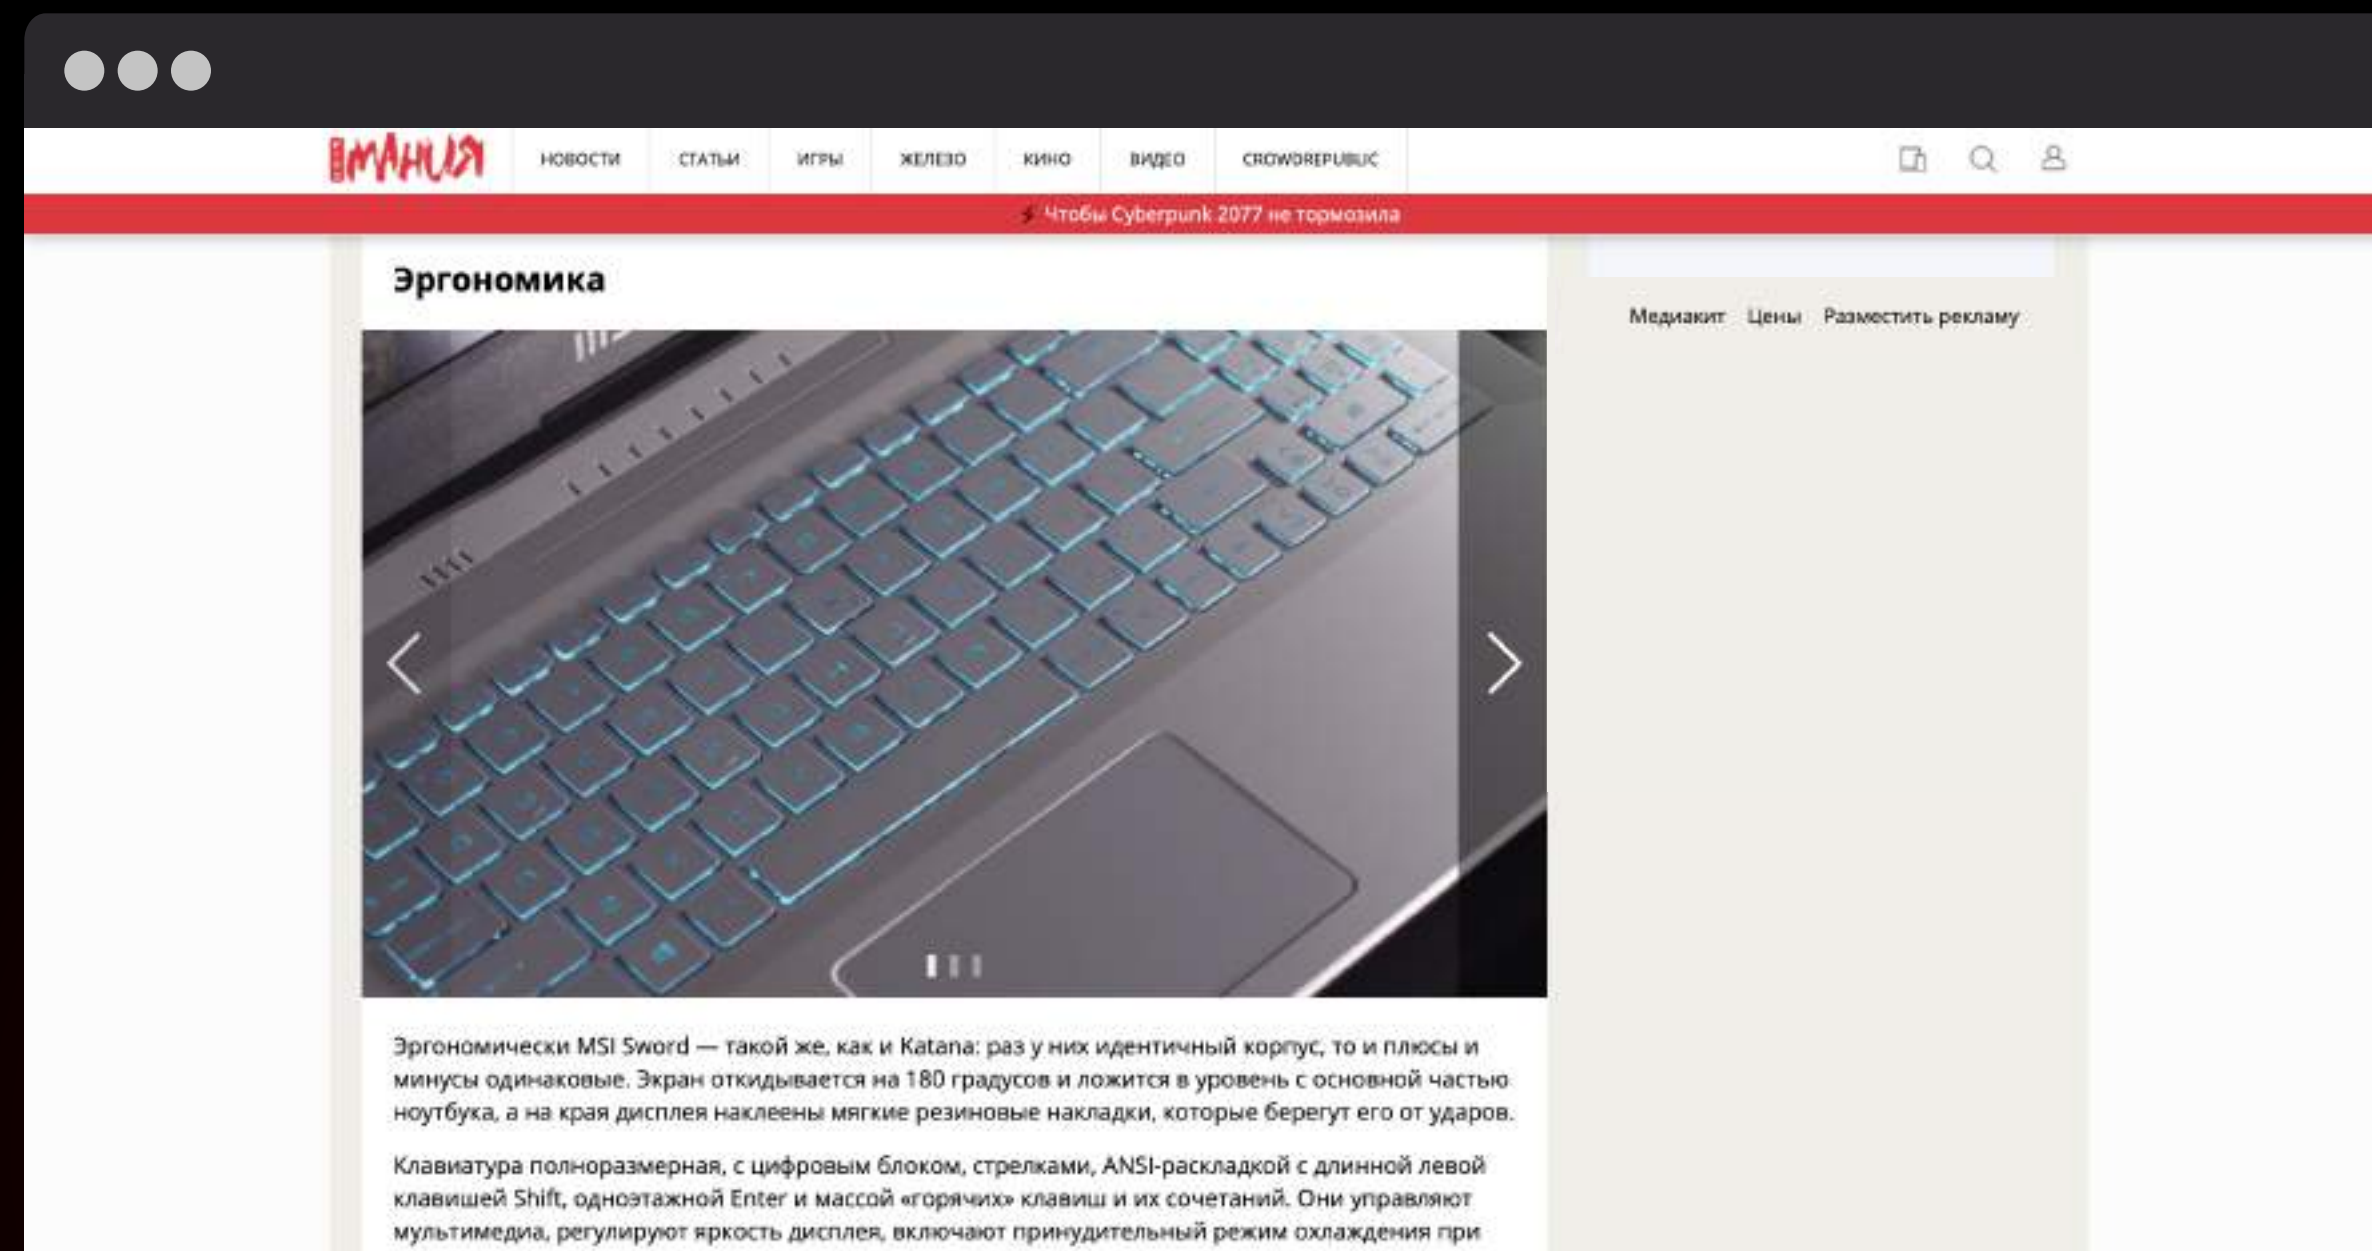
ВМАНИЯ НОВОСТИ СТАТЬИ ИГРЫ ЖЕЛЕЗО КИНО ВИДЕО CROWDREPUBLIC

Чтобы Cyberpunk 2077 не тормозила

Эргономика

Медиакит Цены Разместить рекламу

Эргономически MSI Sword — такой же, как и Katana: раз у них идентичный корпус, то и плюсы и минусы одинаковые. Экран откидывается на 180 градусов и ложится в уровень с основной частью ноутбука, а на края дисплея наклеены мягкие резиновые накладки, которые берегут его от ударов.

Клавиатура полноразмерная, с цифровым блоком, стрелками, ANSI-раскладкой с длинной левой клавишей Shift, одноэтажной Enter и массой «горячих» клавиш и их сочетаний. Они управляют мультимедиа, регулируют яркость дисплея, включают принудительный режим охлаждения при